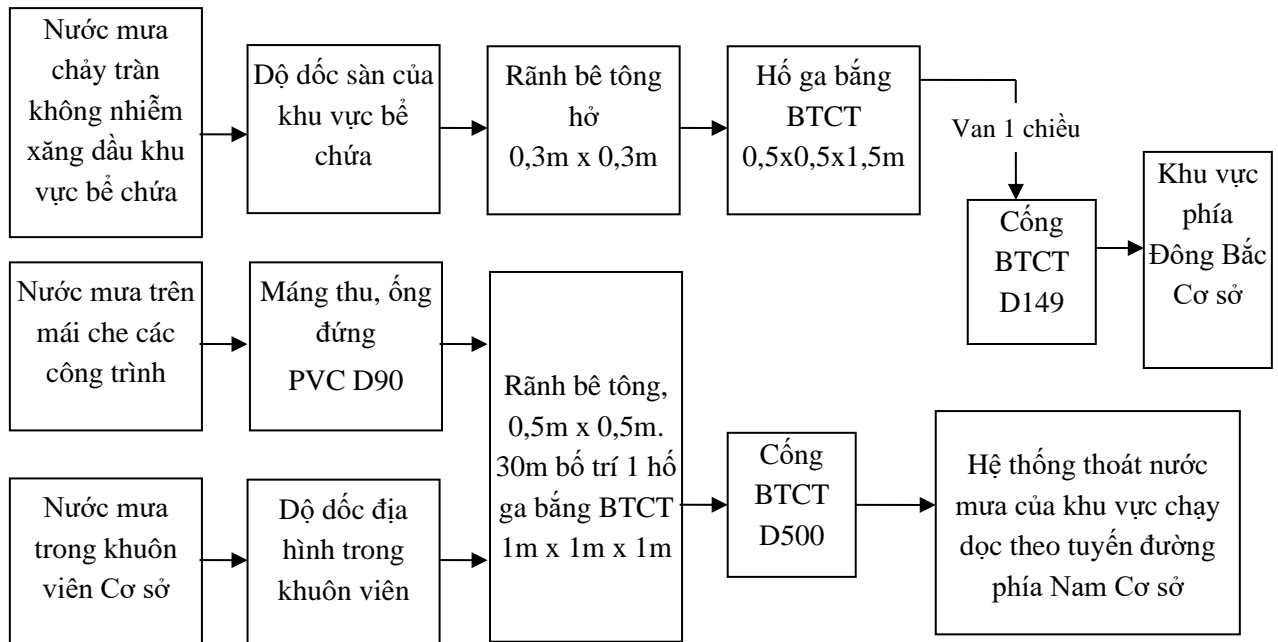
Nước mưa chảy tràn không nhiễm xăng dầu khu vực bể chứa

Dộ dốc sàn của khu vực bể chứa

Rãnh bê tông hở 0,3m x 0,3m

Hố ga bằng BTCT 0,5x0,5x1,5m

Van 1 chiều

Cống BTCT D149

Khu vực phía Đông Bắc Cơ sở

Nước mưa trên mái che các công trình

Máng thu, ống đứng PVC D90

Rãnh bê tông, 0,5m x 0,5m. 30m bố trí 1 hố ga bằng BTCT 1m x 1m x 1m

Cống BTCT D500

Hệ thống thoát nước mưa của khu vực chạy dọc theo tuyến đường phía Nam Cơ sở

Nước mưa trong khuôn viên Cơ sở

Dộ dốc địa hình trong khuôn viên